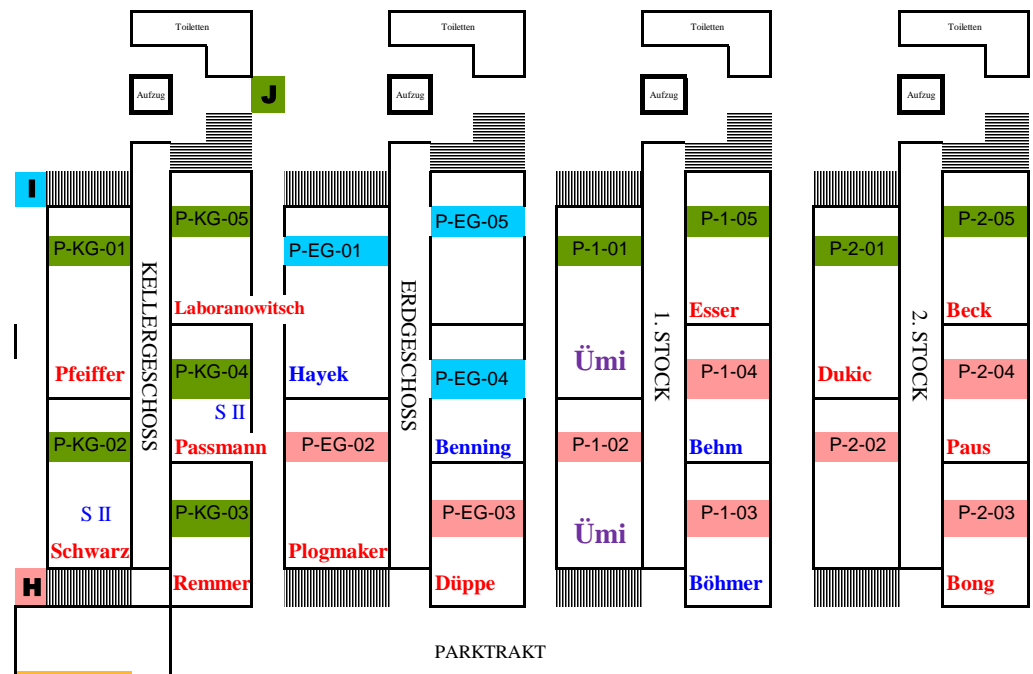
Toiletten
Aufzug
J
I
P-KG-01
P-KG-05
KELLERGESCHOSS
Laboranowitsch
Pfeiffer
P-KG-04
S II
P-KG-02
Passmann
S II
P-KG-03
Schwarz
H
Remmer

Toiletten
Aufzug
P-EG-01
P-EG-05
ERDGESCHOSS
Hayek
P-EG-04
P-EG-02
Benning
P-EG-03
Plogmaker
Düppe

Toiletten
Aufzug
P-1-01
P-1-05
1. STOCK
Esser
Ümi
P-1-04
P-1-02
Behm
P-1-03
Ümi
Böhmer

Toiletten
Aufzug
P-2-01
P-2-05
2. STOCK
Beck
Dukic
P-2-04
P-2-02
Paus
P-2-03
Bong

PARKTRAKT